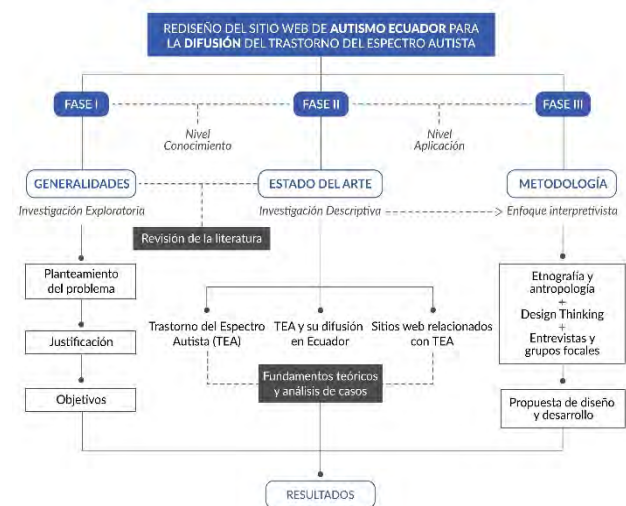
REDISEÑO DEL SITIO WEB DE AUTISMO ECUADOR PARA LA DIFUSIÓN DEL TRASTORNO DEL ESPECTRO AUTISTA

FASE I

FASE II

FASE III

Nivel Conocimiento

Nivel Aplicación

GENERALIDADES

Investigación Exploratoria

ESTADO DEL ARTE

Investigación Descriptiva

METODOLOGÍA

Enfoque interpretivista

Revisión de la literatura

Planteamiento del problema

Justificación

Objetivos

Trastorno del Espectro Autista (TEA)

TEA y su difusión en Ecuador

Sitios web relacionados con TEA

Fundamentos teóricos y análisis de casos

Etnografía y antropología + Design Thinking + Entrevistas y grupos focales

Propuesta de diseño y desarrollo

RESULTADOS